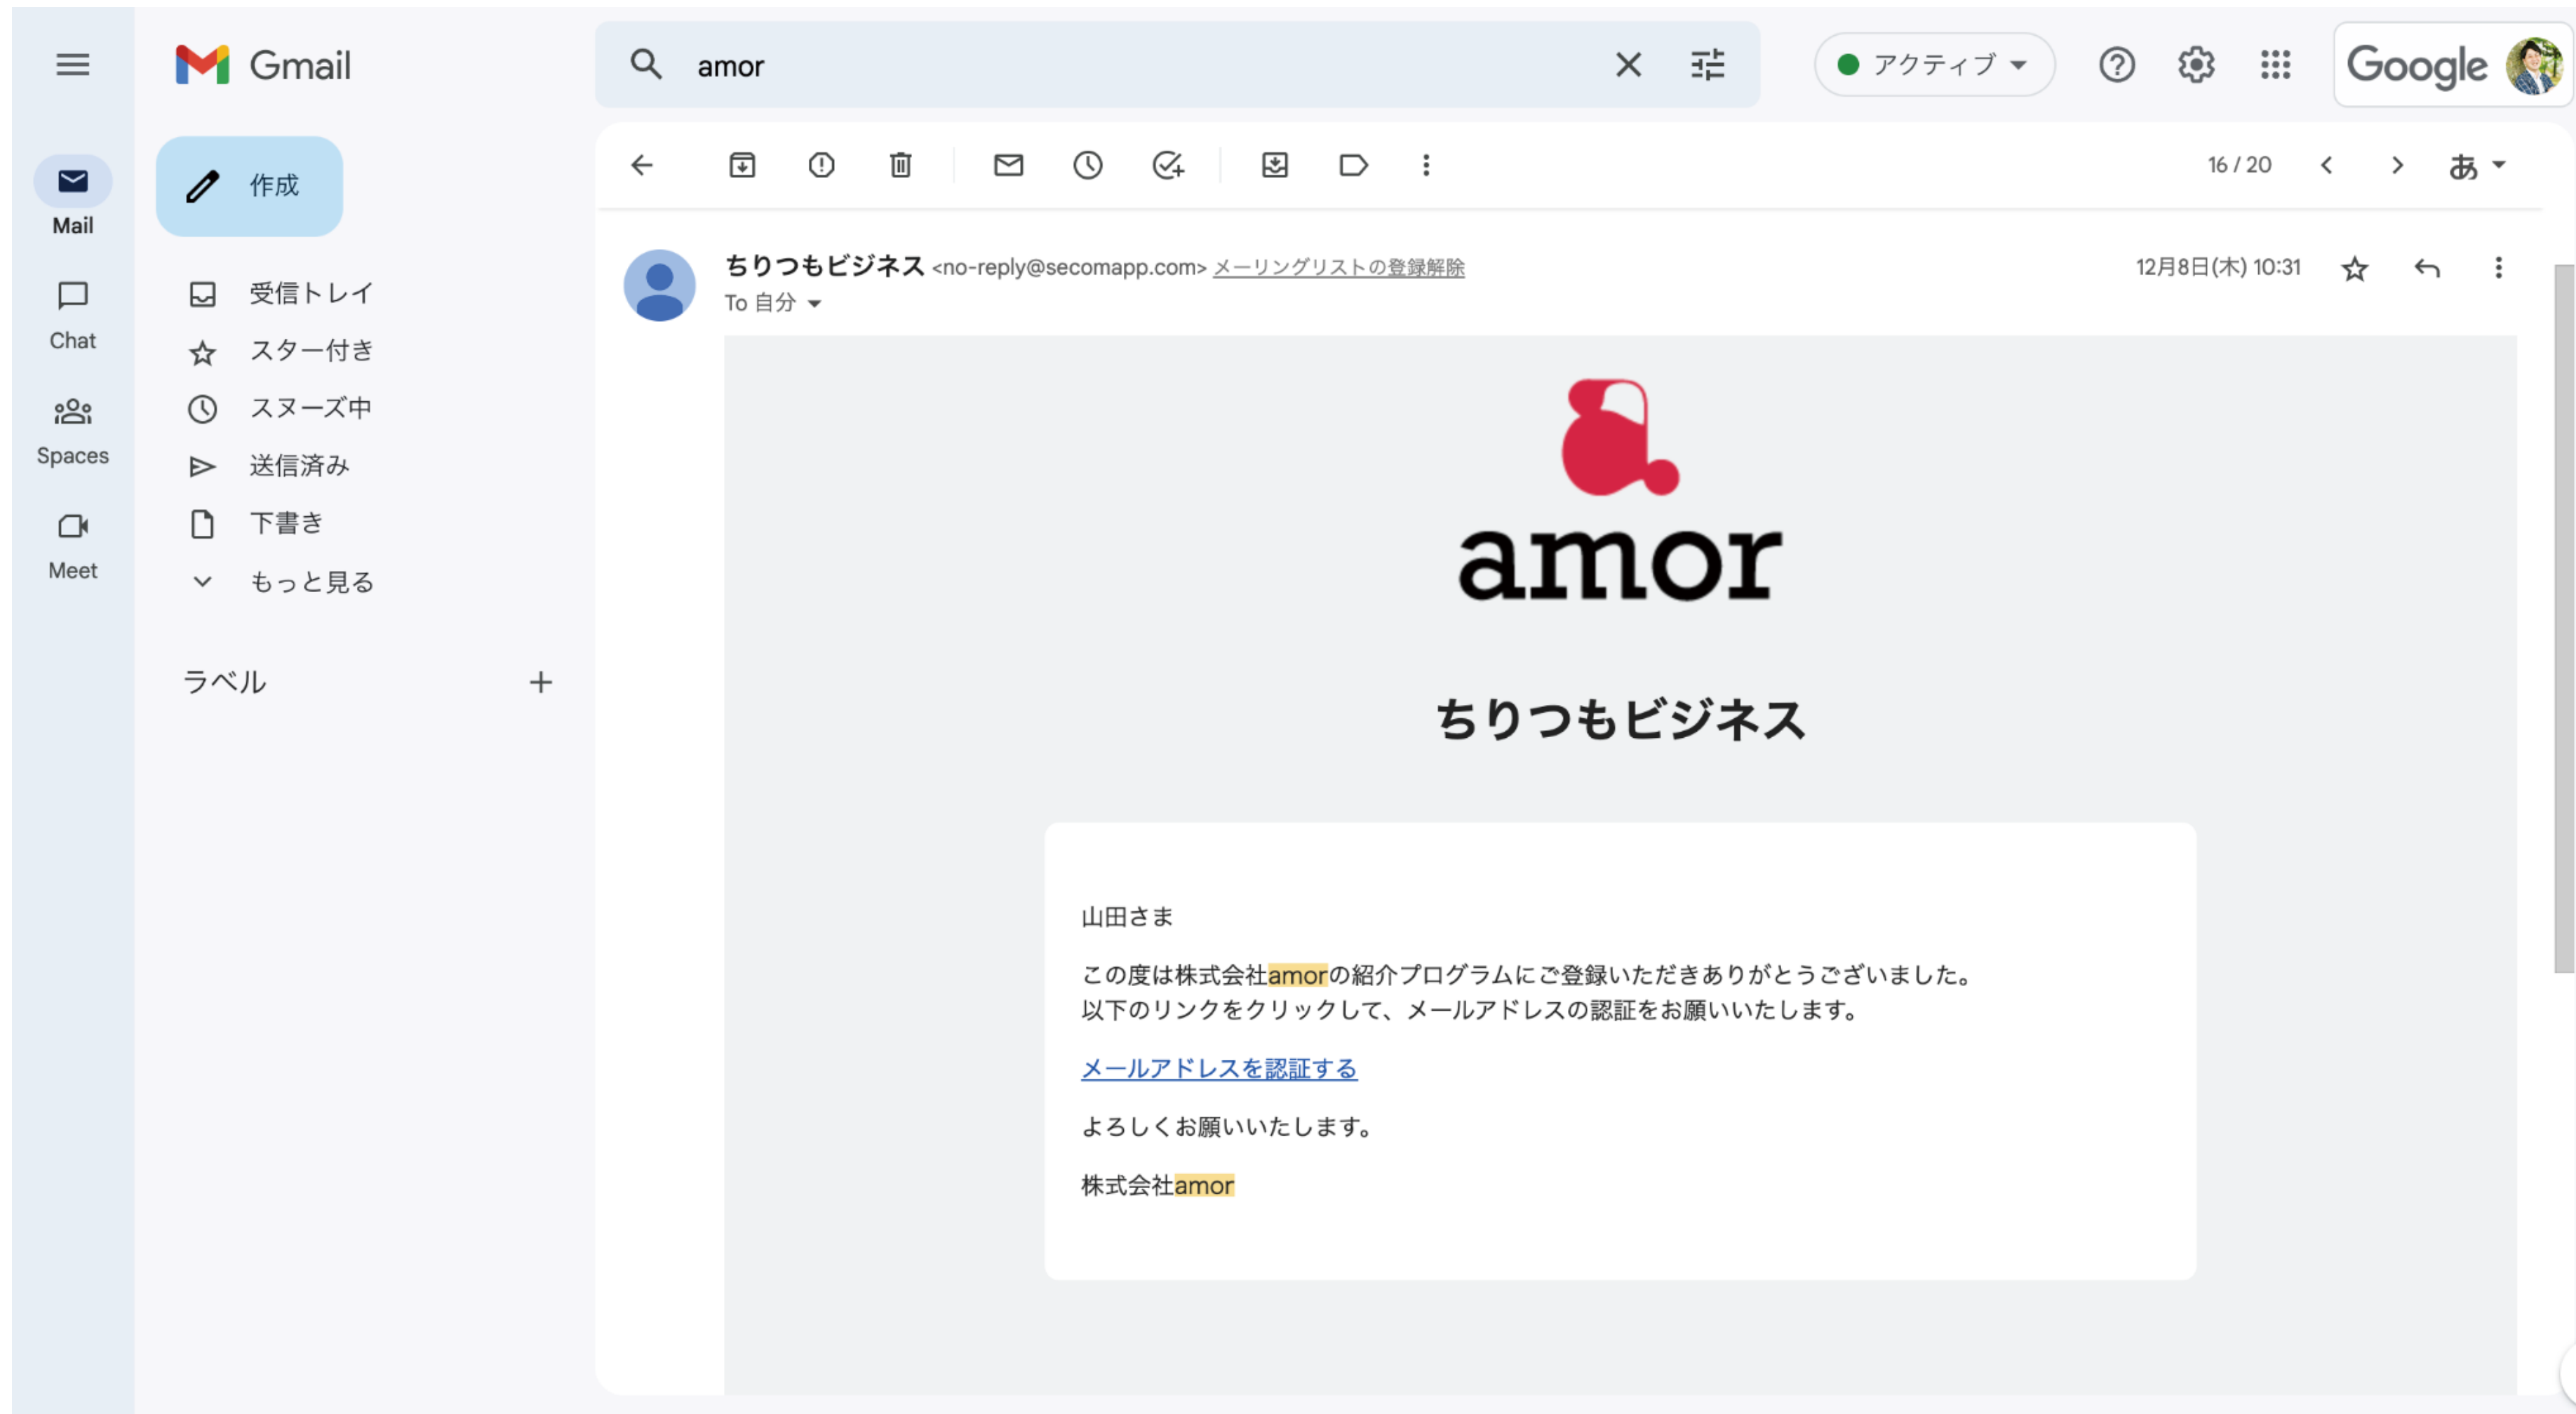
Gmail

amor

アクティブ

Google

Mail

Chat

Spaces

Meet

作成

受信トレイ

スター付き

スヌーズ中

送信済み

下書き

もっと見る

ラベル

16 / 20

あ

ちりつもビジネス <no-reply@secomapp.com> メーリングリストの登録解除

To 自分

12月8日(木) 10:31

amor

ちりつもビジネス

山田さま

この度は株式会社amorの紹介プログラムにご登録いただきありがとうございました。
以下のリンクをクリックして、メールアドレスの認証をお願いいたします。

メールアドレスを認証する

よろしくお願いいたします。

株式会社amor